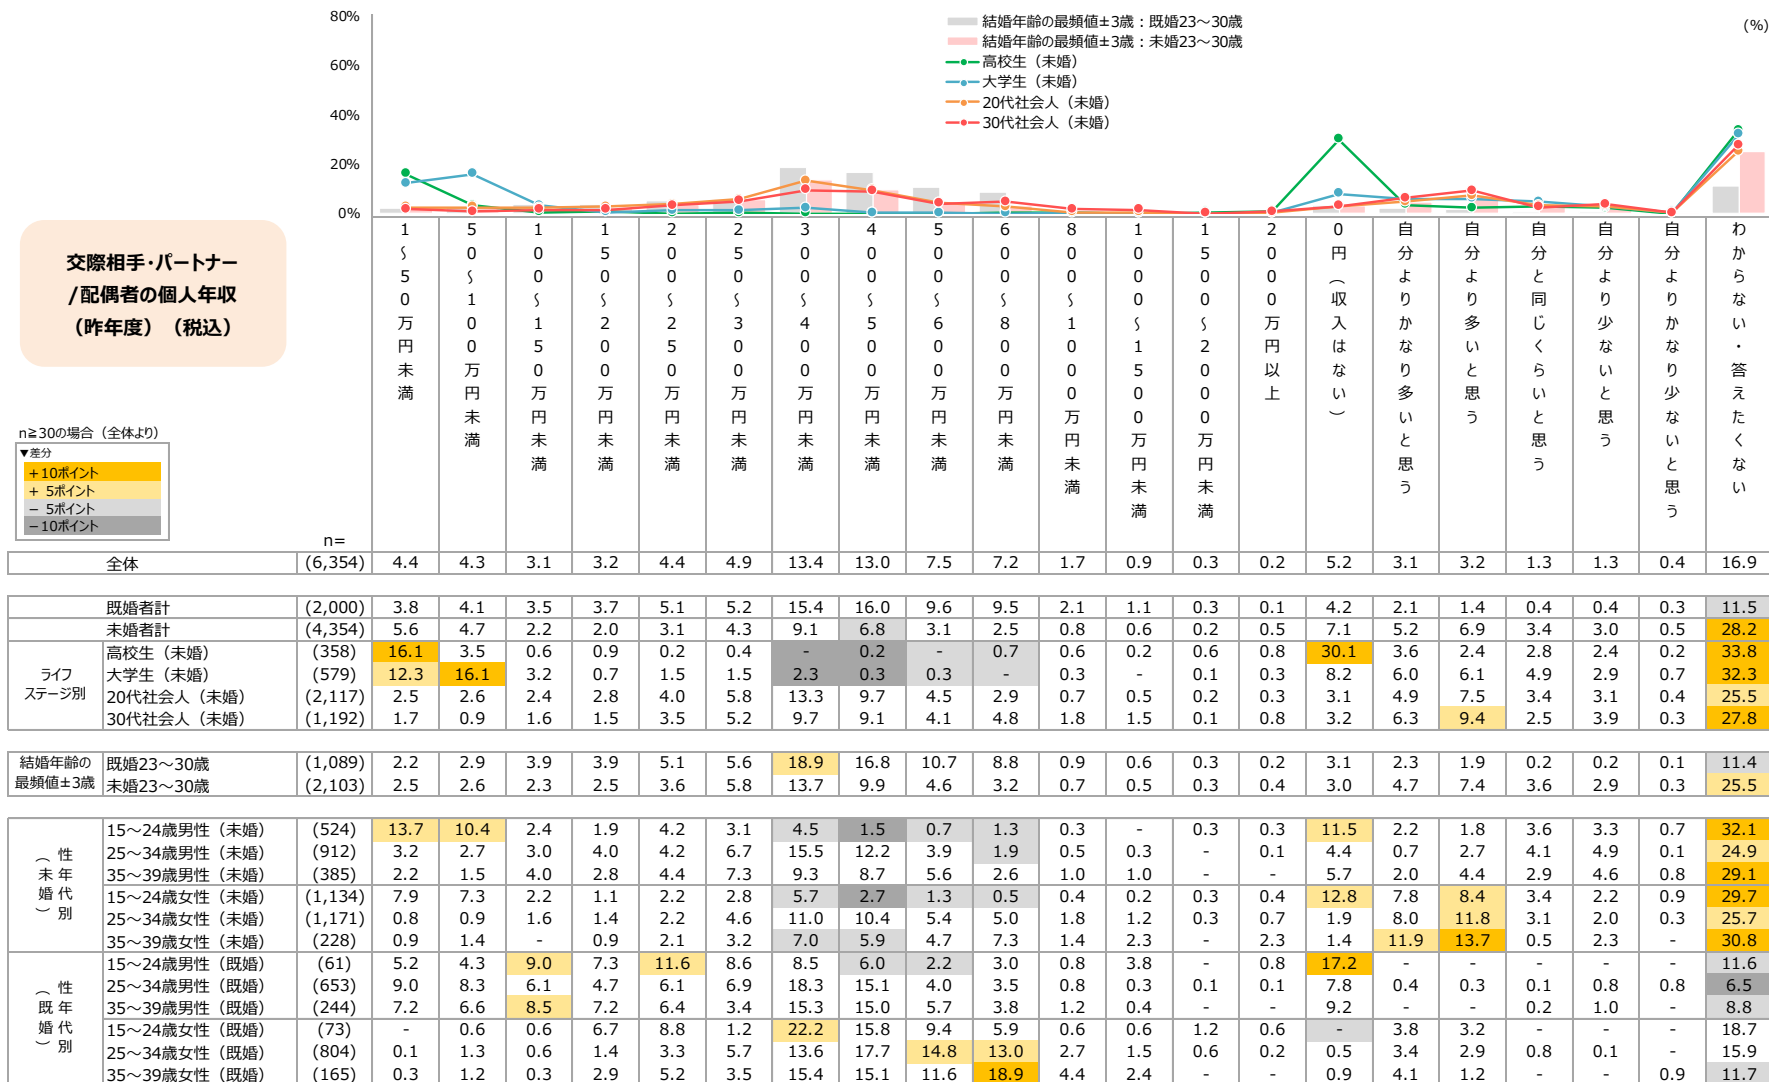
80%
60%
40%
20%
0%

結婚年齢の最頻値±3歳：既婚23～30歳
結婚年齢の最頻値±3歳：未婚23～30歳
高校生（未婚）
大学生（未婚）
20代社会人（未婚）
30代社会人（未婚）

(%)

交際相手・パートナー/配偶者の個人年収（昨年度）（税込）

n≧30の場合（全体より）
▼差分
＋10ポイント
＋ 5ポイント
－ 5ポイント
－10ポイント

| | | n= | 1～50万円未満 | 50～100万円未満 | 100～150万円未満 | 150～200万円未満 | 200～250万円未満 | 250～300万円未満 | 300～400万円未満 | 400～500万円未満 | 500～600万円未満 | 600～800万円未満 | 800～1000万円未満 | 1000～1500万円未満 | 1500～2000万円未満 | 2000万円以上 | 0円（収入はない） | 自分よりかなり多いと思う | 自分より多いと思う | 自分と同じくらいと思う | 自分より少ないと思う | 自分よりかなり少ないと思う | わからない・答えたくない |
|---|---|---|---|---|---|---|---|---|---|---|---|---|---|---|---|---|---|---|---|---|---|---|---|
| | 全体 | (6,354) | 4.4 | 4.3 | 3.1 | 3.2 | 4.4 | 4.9 | 13.4 | 13.0 | 7.5 | 7.2 | 1.7 | 0.9 | 0.3 | 0.2 | 5.2 | 3.1 | 3.2 | 1.3 | 1.3 | 0.4 | 16.9 |
| | 既婚者計 | (2,000) | 3.8 | 4.1 | 3.5 | 3.7 | 5.1 | 5.2 | 15.4 | 16.0 | 9.6 | 9.5 | 2.1 | 1.1 | 0.3 | 0.1 | 4.2 | 2.1 | 1.4 | 0.4 | 0.4 | 0.3 | 11.5 |
| | 未婚者計 | (4,354) | 5.6 | 4.7 | 2.2 | 2.0 | 3.1 | 4.3 | 9.1 | 6.8 | 3.1 | 2.5 | 0.8 | 0.6 | 0.2 | 0.5 | 7.1 | 5.2 | 6.9 | 3.4 | 3.0 | 0.5 | 28.2 |
| ライフステージ別 | 高校生（未婚） | (358) | 16.1 | 3.5 | 0.6 | 0.9 | 0.2 | 0.4 | - | 0.2 | - | 0.7 | 0.6 | 0.2 | 0.6 | 0.8 | 30.1 | 3.6 | 2.4 | 2.8 | 2.4 | 0.2 | 33.8 |
| | 大学生（未婚） | (579) | 12.3 | 16.1 | 3.2 | 0.7 | 1.5 | 1.5 | 2.3 | 0.3 | 0.3 | - | 0.3 | - | 0.1 | 0.3 | 8.2 | 6.0 | 6.1 | 4.9 | 2.9 | 0.7 | 32.3 |
| | 20代社会人（未婚） | (2,117) | 2.5 | 2.6 | 2.4 | 2.8 | 4.0 | 5.8 | 13.3 | 9.7 | 4.5 | 2.9 | 0.7 | 0.5 | 0.2 | 0.3 | 3.1 | 4.9 | 7.5 | 3.4 | 3.1 | 0.4 | 25.5 |
| | 30代社会人（未婚） | (1,192) | 1.7 | 0.9 | 1.6 | 1.5 | 3.5 | 5.2 | 9.7 | 9.1 | 4.1 | 4.8 | 1.8 | 1.5 | 0.1 | 0.8 | 3.2 | 6.3 | 9.4 | 2.5 | 3.9 | 0.3 | 27.8 |
| 結婚年齢の最頻値±3歳 | 既婚23～30歳 | (1,089) | 2.2 | 2.9 | 3.9 | 3.9 | 5.1 | 5.6 | 18.9 | 16.8 | 10.7 | 8.8 | 0.9 | 0.6 | 0.3 | 0.2 | 3.1 | 2.3 | 1.9 | 0.2 | 0.2 | 0.1 | 11.4 |
| | 未婚23～30歳 | (2,103) | 2.5 | 2.6 | 2.3 | 2.5 | 3.6 | 5.8 | 13.7 | 9.9 | 4.6 | 3.2 | 0.7 | 0.5 | 0.3 | 0.4 | 3.0 | 4.7 | 7.4 | 3.6 | 2.9 | 0.3 | 25.5 |
| 性年代別（未婚） | 15～24歳男性（未婚） | (524) | 13.7 | 10.4 | 2.4 | 1.9 | 4.2 | 3.1 | 4.5 | 1.5 | 0.7 | 1.3 | 0.3 | - | 0.3 | 0.3 | 11.5 | 2.2 | 1.8 | 3.6 | 3.3 | 0.7 | 32.1 |
| | 25～34歳男性（未婚） | (912) | 3.2 | 2.7 | 3.0 | 4.0 | 4.2 | 6.7 | 15.5 | 12.2 | 3.9 | 1.9 | 0.5 | 0.3 | - | 0.1 | 4.4 | 0.7 | 2.7 | 4.1 | 4.9 | 0.1 | 24.9 |
| | 35～39歳男性（未婚） | (385) | 2.2 | 1.5 | 4.0 | 2.8 | 4.4 | 7.3 | 9.3 | 8.7 | 5.6 | 2.6 | 1.0 | 1.0 | - | - | 5.7 | 2.0 | 4.4 | 2.9 | 4.6 | 0.8 | 29.1 |
| | 15～24歳女性（未婚） | (1,134) | 7.9 | 7.3 | 2.2 | 1.1 | 2.2 | 2.8 | 5.7 | 2.7 | 1.3 | 0.5 | 0.4 | 0.2 | 0.3 | 0.4 | 12.8 | 7.8 | 8.4 | 3.4 | 2.2 | 0.9 | 29.7 |
| | 25～34歳女性（未婚） | (1,171) | 0.8 | 0.9 | 1.6 | 1.4 | 2.2 | 4.6 | 11.0 | 10.4 | 5.4 | 5.0 | 1.8 | 1.2 | 0.3 | 0.7 | 1.9 | 8.0 | 11.8 | 3.1 | 2.0 | 0.3 | 25.7 |
| | 35～39歳女性（未婚） | (228) | 0.9 | 1.4 | - | 0.9 | 2.1 | 3.2 | 7.0 | 5.9 | 4.7 | 7.3 | 1.4 | 2.3 | - | 2.3 | 1.4 | 11.9 | 13.7 | 0.5 | 2.3 | - | 30.8 |
| 性年代別（既婚） | 15～24歳男性（既婚） | (61) | 5.2 | 4.3 | 9.0 | 7.3 | 11.6 | 8.6 | 8.5 | 6.0 | 2.2 | 3.0 | 0.8 | 3.8 | - | 0.8 | 17.2 | - | - | - | - | - | 11.6 |
| | 25～34歳男性（既婚） | (653) | 9.0 | 8.3 | 6.1 | 4.7 | 6.1 | 6.9 | 18.3 | 15.1 | 4.0 | 3.5 | 0.8 | 0.3 | 0.1 | 0.1 | 7.8 | 0.4 | 0.3 | 0.1 | 0.8 | 0.8 | 6.5 |
| | 35～39歳男性（既婚） | (244) | 7.2 | 6.6 | 8.5 | 7.2 | 6.4 | 3.4 | 15.3 | 15.0 | 5.7 | 3.8 | 1.2 | 0.4 | - | - | 9.2 | - | - | 0.2 | 1.0 | - | 8.8 |
| | 15～24歳女性（既婚） | (73) | - | 0.6 | 0.6 | 6.7 | 8.8 | 1.2 | 22.2 | 15.8 | 9.4 | 5.9 | 0.6 | 0.6 | 1.2 | 0.6 | - | 3.8 | 3.2 | - | - | - | 18.7 |
| | 25～34歳女性（既婚） | (804) | 0.1 | 1.3 | 0.6 | 1.4 | 3.3 | 5.7 | 13.6 | 17.7 | 14.8 | 13.0 | 2.7 | 1.5 | 0.6 | 0.2 | 0.5 | 3.4 | 2.9 | 0.8 | 0.1 | - | 15.9 |
| | 35～39歳女性（既婚） | (165) | 0.3 | 1.2 | 0.3 | 2.9 | 5.2 | 3.5 | 15.4 | 15.1 | 11.6 | 18.9 | 4.4 | 2.4 | - | - | 0.9 | 4.1 | 1.2 | - | - | 0.9 | 11.7 |